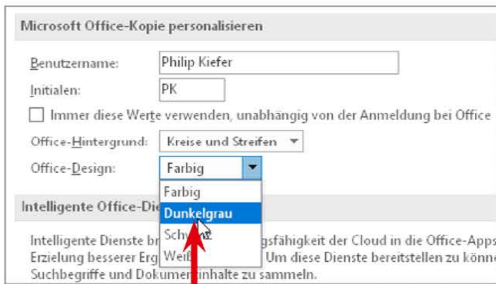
Microsoft Office-Kopie personalisieren

Benutzername: Philip Kiefer

Initialen: PK

Immer diese Werte verwenden, unabhängig von der Anmeldung bei Office

Office-Hintergrund: Kreise und Streifen

Office-Design: Farbig

Farbig
Dunkelgrau
Schw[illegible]
Weiß

Intelligente Office-Di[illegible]

Intelligente Dienste br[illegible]gsfähigkeit der Cloud in die Office-Apps Erzielung besserer Erg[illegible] Um diese Dienste bereitstellen zu könne Suchbegriffe und Dokum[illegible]inhalte zu sammeln.